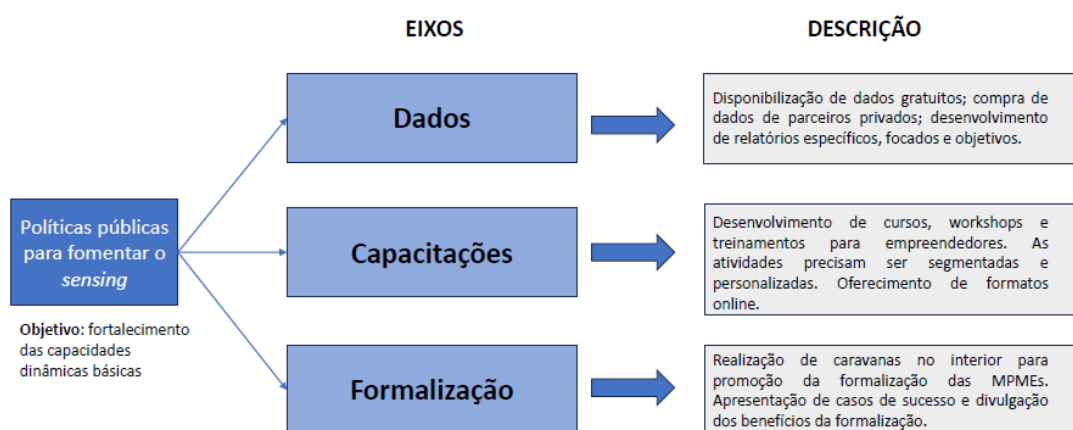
EIXOS

DESCRIÇÃO

Políticas públicas para fomentar o *sensing*

**Objetivo:** fortalecimento das capacidades dinâmicas básicas

Dados

Disponibilização de dados gratuitos; compra de dados de parceiros privados; desenvolvimento de relatórios específicos, focados e objetivos.

Capacitações

Desenvolvimento de cursos, workshops e treinamentos para empreendedores. As atividades precisam ser segmentadas e personalizadas. Oferecimento de formatos online.

Formalização

Realização de caravanas no interior para promoção da formalização das MPMEs. Apresentação de casos de sucesso e divulgação dos benefícios da formalização.